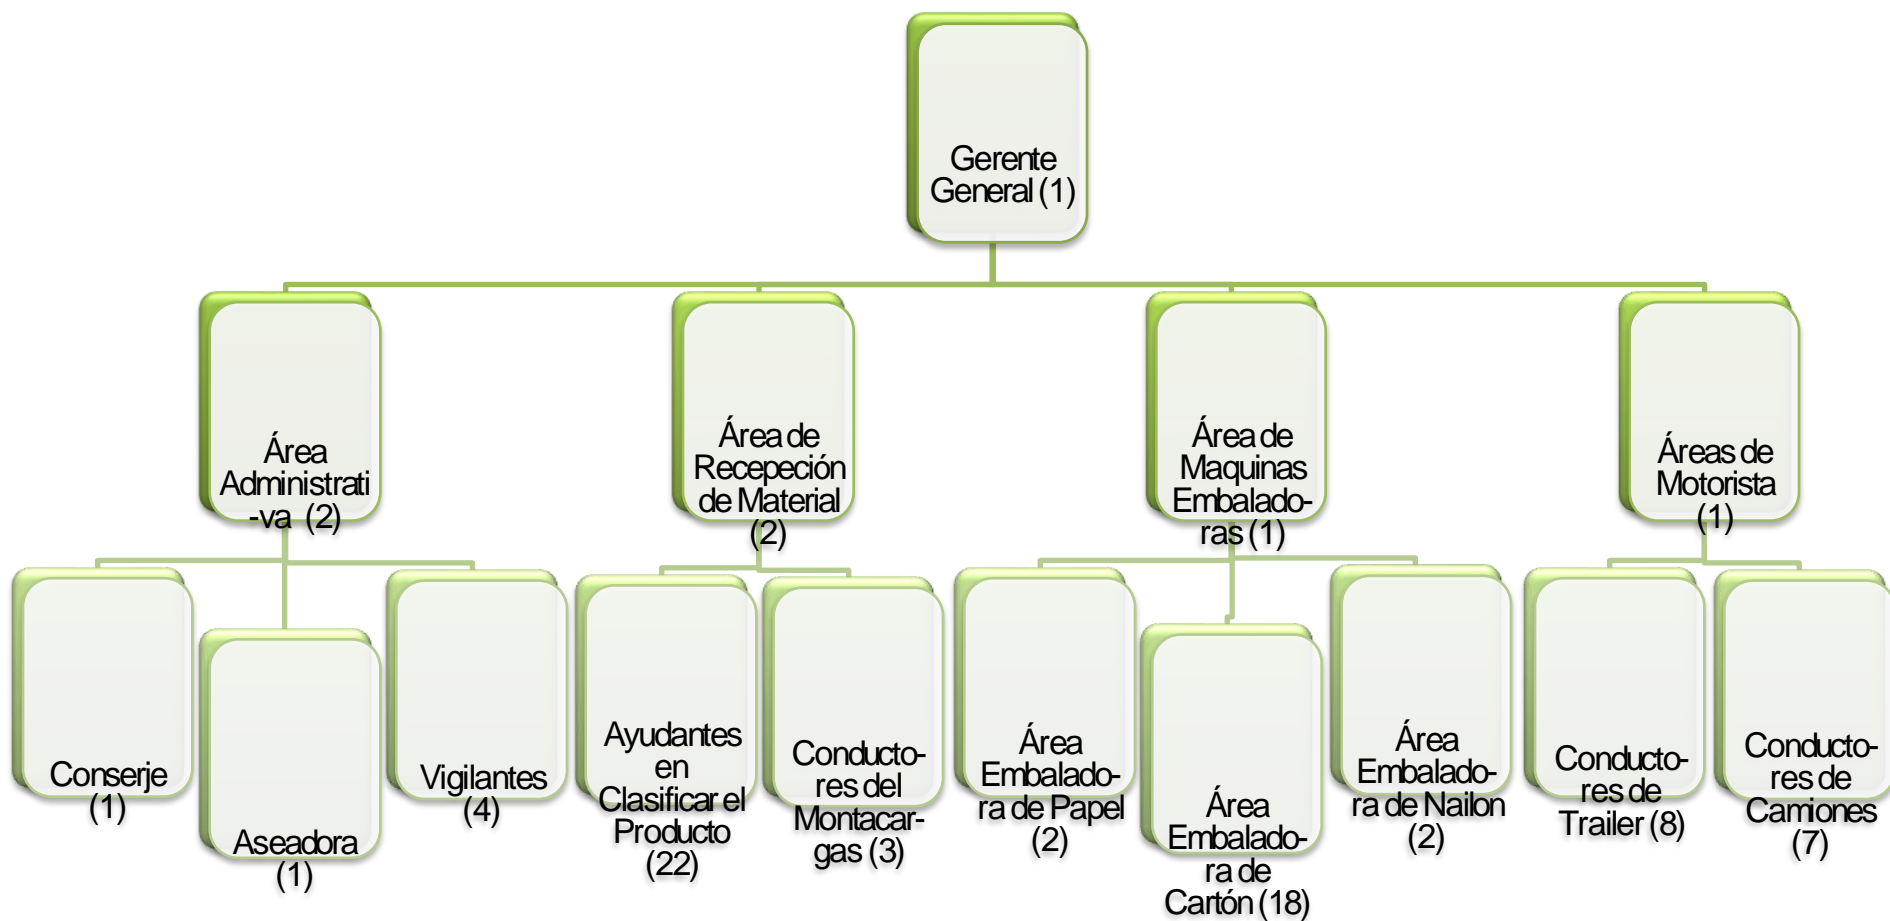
Gerente General (1)

Área Administrati-va (2)

Área de Recepeción de Material (2)

Área de Maquinas Embalado-ras (1)

Áreas de Motorista (1)

Conserje (1)

Aseadora (1)

Vigilantes (4)

Ayudantes en Clasificar el Producto (22)

Conducto-res del Montacar-gas (3)

Área Embalado-ra de Papel (2)

Área Embalado-ra de Cartón (18)

Área Embalado-ra de Nailon (2)

Conducto-res de Trailer (8)

Conducto-res de Camiones (7)